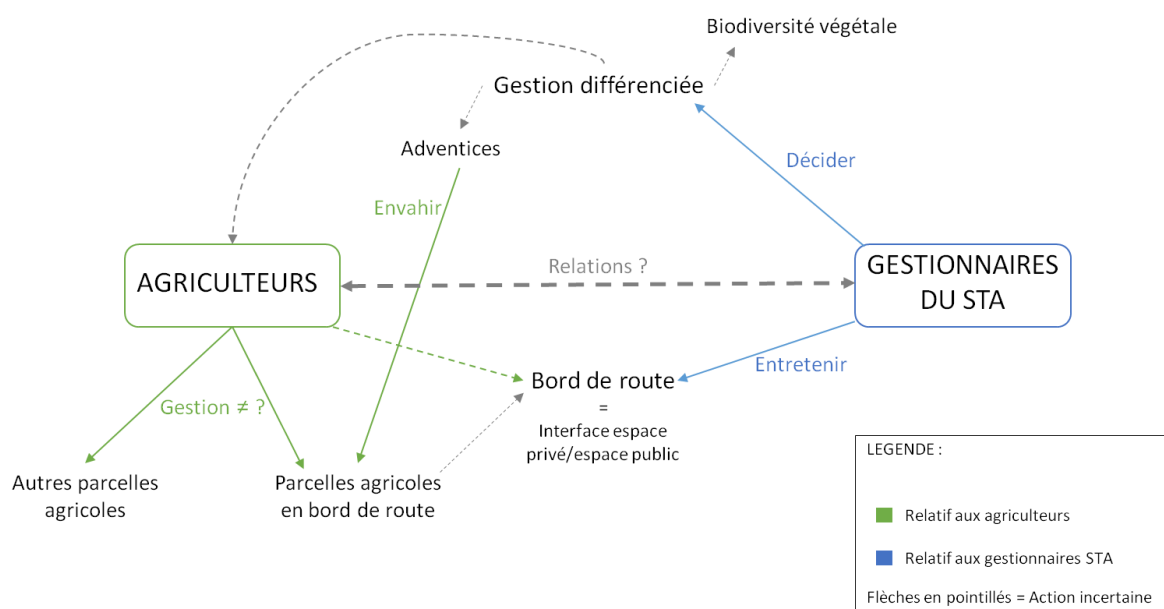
Biodiversité végétale

Gestion différenciée

Adventices

Décider

Envahir

AGRICULTEURS

Relations ?

GESTIONNAIRES DU STA

Entretenir

Gestion ≠ ?

Bord de route
=
Interface espace privé/espace public

Autres parcelles agricoles

Parcelles agricoles en bord de route

LEGENDE :

Relatif aux agriculteurs

Relatif aux gestionnaires STA

Flèches en pointillés = Action incertaine